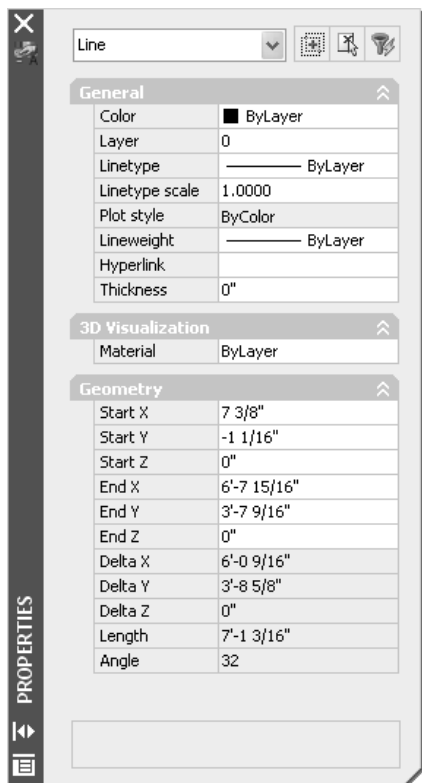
Line

General

| Color | ByLayer |
|---|---|
| Layer | 0 |
| Linetype | ByLayer |
| Linetype scale | 1.0000 |
| Plot style | ByColor |
| Lineweight | ByLayer |
| Hyperlink | |
| Thickness | 0" |

3D Visualization

| Material | ByLayer |
|---|---|

Geometry

| Start X | 7 3/8" |
|---|---|
| Start Y | -1 1/16" |
| Start Z | 0" |
| End X | 6'-7 15/16" |
| End Y | 3'-7 9/16" |
| End Z | 0" |
| Delta X | 6'-0 9/16" |
| Delta Y | 3'-8 5/8" |
| Delta Z | 0" |
| Length | 7'-1 3/16" |
| Angle | 32 |

PROPERTIES